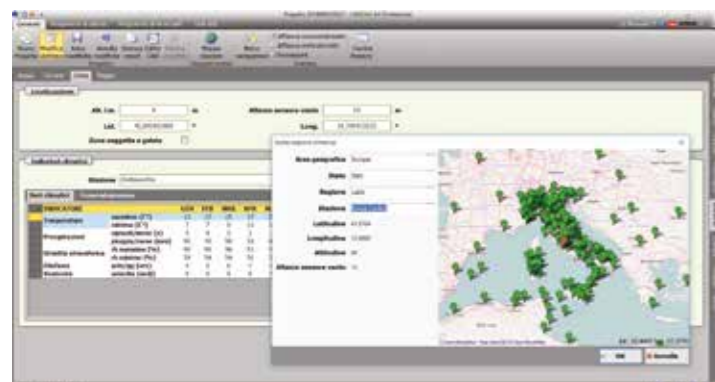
Alt. l.m. m
Lat.
Zona soggetta a gelate
Altezza sensore vento m
Long.
Stazione
Area geografica Europa
Stato Italia
Regione Lazio
Stazione
Latitudine
Longitudine
Altitudine
Altezza sensore vento
OK
Annulla